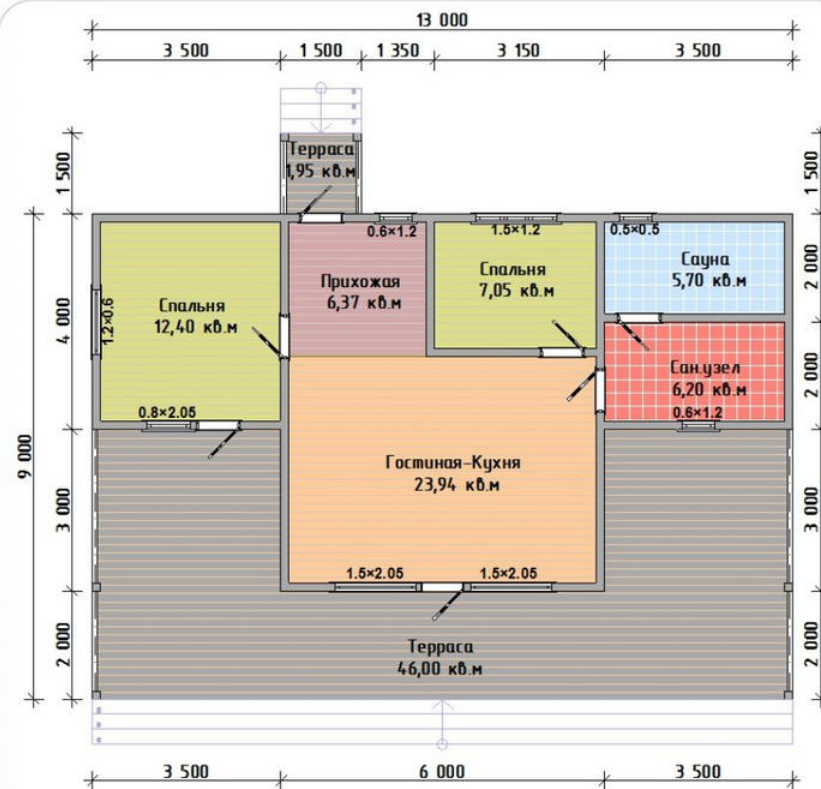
13 000

3 500 1 500 1 350 3 150 3 500

1 500
4 000
3 000
2 000
9 000

1 500
2 000
2 000
3 000
2 000

Терраса
1,95 кв.м

0.6×1.2
1.5×1.2
0.5×0.5

Спальня
12,40 кв.м

1.2×0.6

Прихожая
6,37 кв.м

Спальня
7,05 кв.м

Сауна
5,70 кв.м

Сан.узел
6,20 кв.м

0.8×2.05
0.6×1.2

Гостиная-Кухня
23,94 кв.м

1.5×2.05
1.5×2.05

Терраса
46,00 кв.м

3 500 6 000 3 500